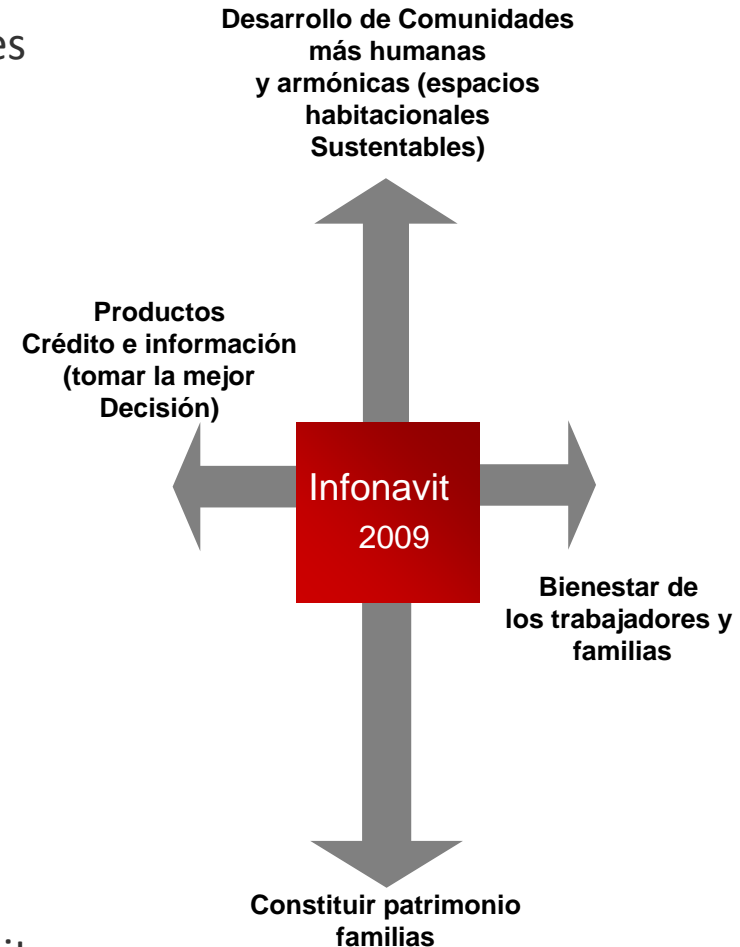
es

Desarrollo de Comunidades más humanas y armónicas (espacios habitacionales Sustentables)

Productos Crédito e información (tomar la mejor Decisión)

Infonavit 2009

Bienestar de los trabajadores y familias

Constituir patrimonio familias

it